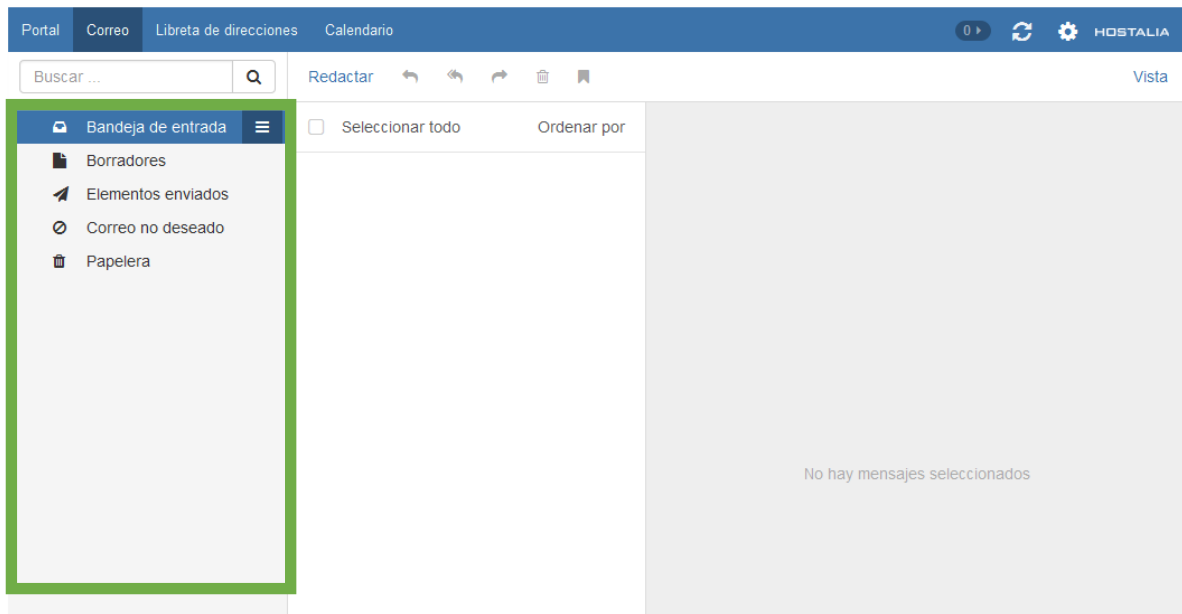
Portal Correo Libreta de direcciones Calendario 0 HOSTALIA

Buscar ...

Redactar Vista

Bandeja de entrada
Borradores
Elementos enviados
Correo no deseado
Papelera

Seleccionar todo Ordenar por

No hay mensajes seleccionados